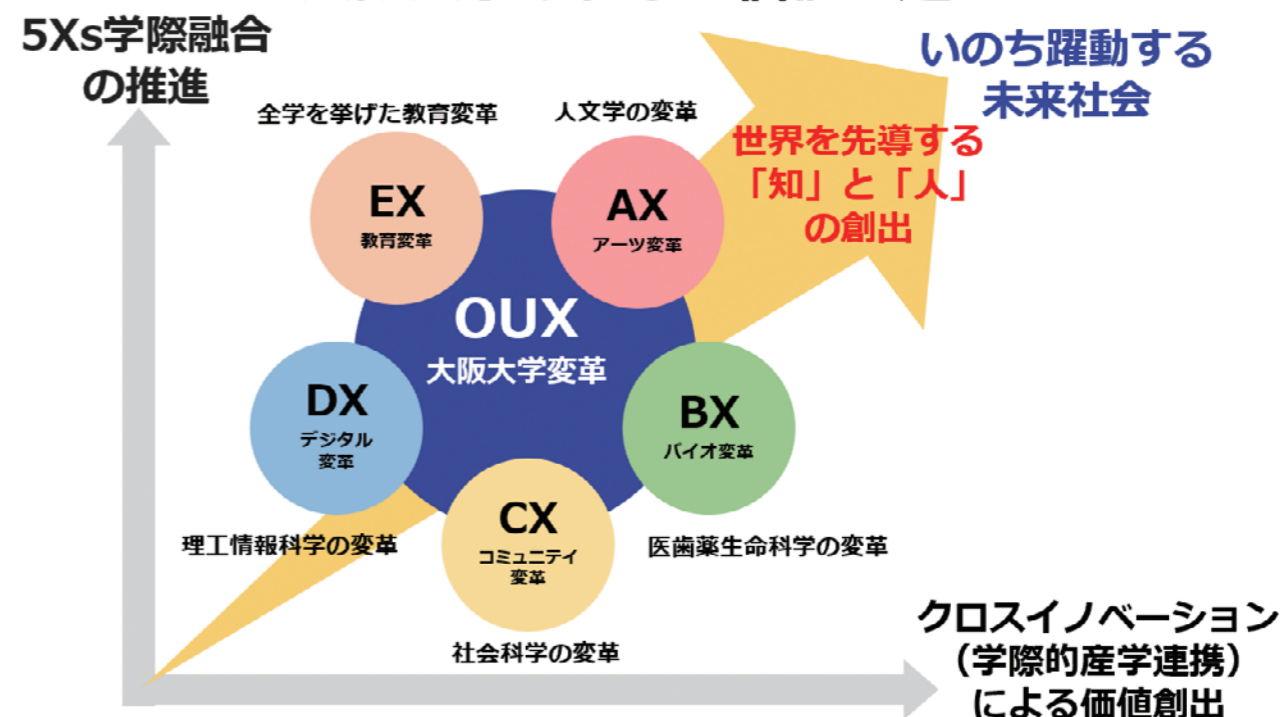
5Xs学際融合の推進

いのち躍動する未来社会

全学を挙げた教育変革

人文学の変革

世界を先導する「知」と「人」の創出

EX
教育変革

AX
アーツ変革

OUX
大阪大学変革

DX
デジタル変革

BX
バイオ変革

CX
コミュニティ変革

理工情報科学の変革

医歯薬生命科学の変革

社会科学の変革

クロスイノベーション（学際的産学連携）による価値創出